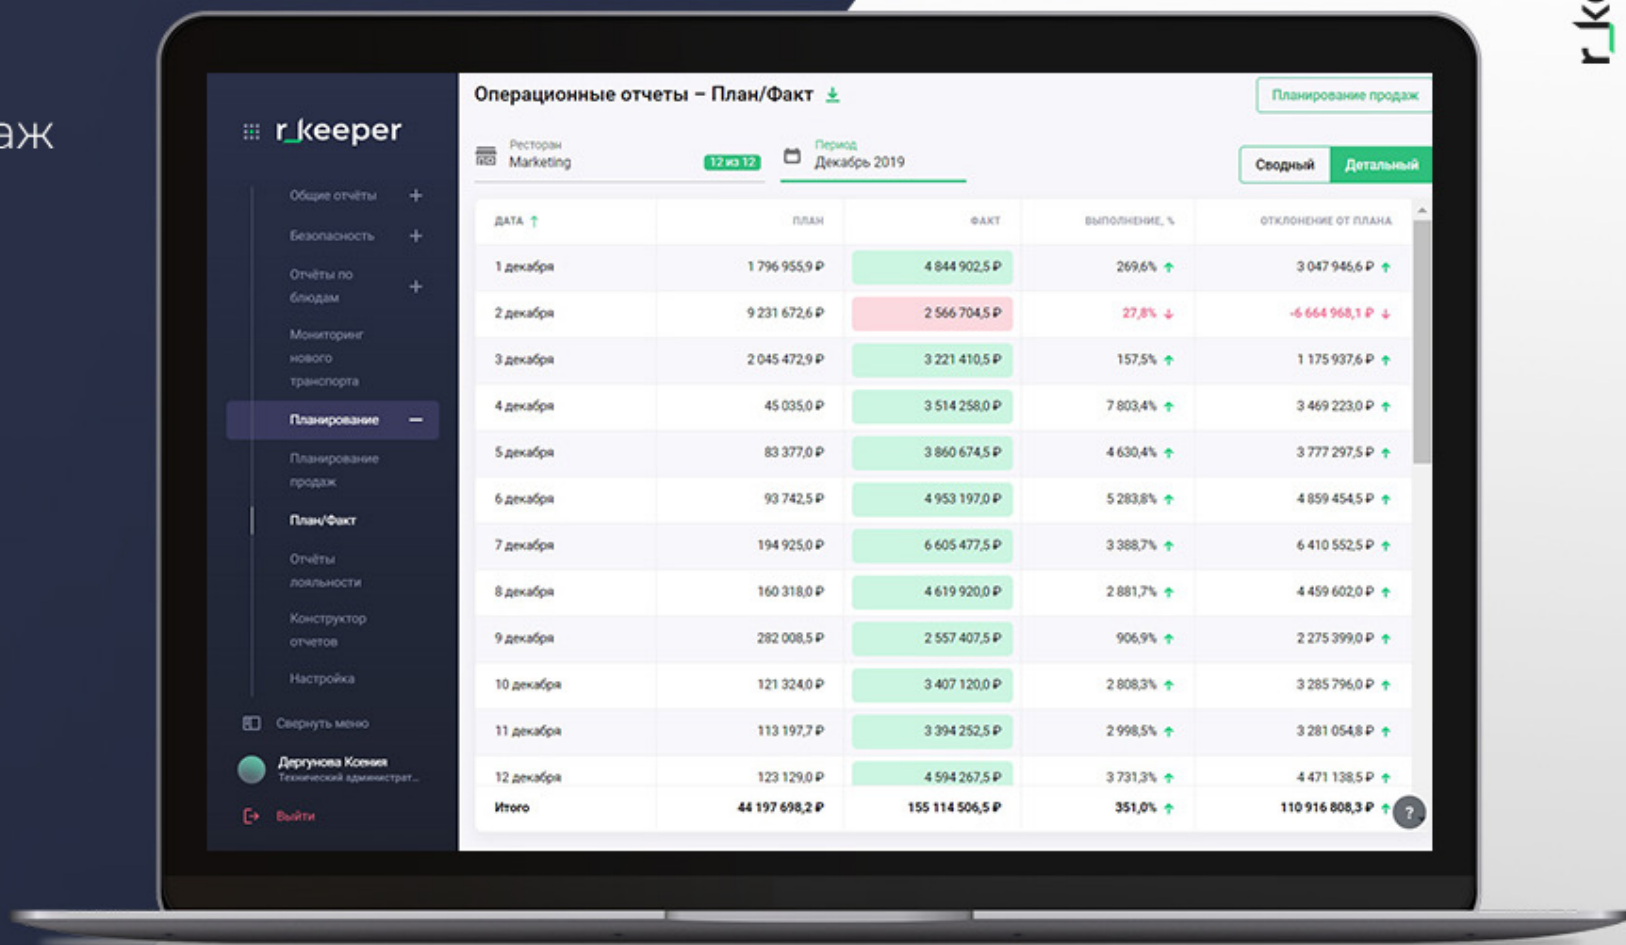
аж

r_k

r_keeper

Общие отчёты +

Безопасность +

Отчёты по блюдам +

Мониторинг нового транспорта

Планирование −

Планирование продаж

План/Факт

Отчёты лояльности

Конструктор отчетов

Настройка

Свернуть меню

Дергунова Ксения
Технический администрат...

Выйти

Операционные отчеты – План/Факт

Планирование продаж

Ресторан
Marketing
12 из 12

Период
Декабрь 2019

Сводный | Детальный

| ДАТА | ПЛАН | ФАКТ | ВЫПОЛНЕНИЕ, % | ОТКЛОНЕНИЕ ОТ ПЛАНА |
|---|---|---|---|---|
| 1 декабря | 1 796 955,9 ₽ | 4 844 902,5 ₽ | 269,6% | 3 047 946,6 ₽ |
| 2 декабря | 9 231 672,6 ₽ | 2 566 704,5 ₽ | 27,8% | -6 664 968,1 ₽ |
| 3 декабря | 2 045 472,9 ₽ | 3 221 410,5 ₽ | 157,5% | 1 175 937,6 ₽ |
| 4 декабря | 45 035,0 ₽ | 3 514 258,0 ₽ | 7 803,4% | 3 469 223,0 ₽ |
| 5 декабря | 83 377,0 ₽ | 3 860 674,5 ₽ | 4 630,4% | 3 777 297,5 ₽ |
| 6 декабря | 93 742,5 ₽ | 4 953 197,0 ₽ | 5 283,8% | 4 859 454,5 ₽ |
| 7 декабря | 194 925,0 ₽ | 6 605 477,5 ₽ | 3 388,7% | 6 410 552,5 ₽ |
| 8 декабря | 160 318,0 ₽ | 4 619 920,0 ₽ | 2 881,7% | 4 459 602,0 ₽ |
| 9 декабря | 282 008,5 ₽ | 2 557 407,5 ₽ | 906,9% | 2 275 399,0 ₽ |
| 10 декабря | 121 324,0 ₽ | 3 407 120,0 ₽ | 2 808,3% | 3 285 796,0 ₽ |
| 11 декабря | 113 197,7 ₽ | 3 394 252,5 ₽ | 2 998,5% | 3 281 054,8 ₽ |
| 12 декабря | 123 129,0 ₽ | 4 594 267,5 ₽ | 3 731,3% | 4 471 138,5 ₽ |
| Итого | 44 197 698,2 ₽ | 155 114 506,5 ₽ | 351,0% | 110 916 808,3 ₽ |

?